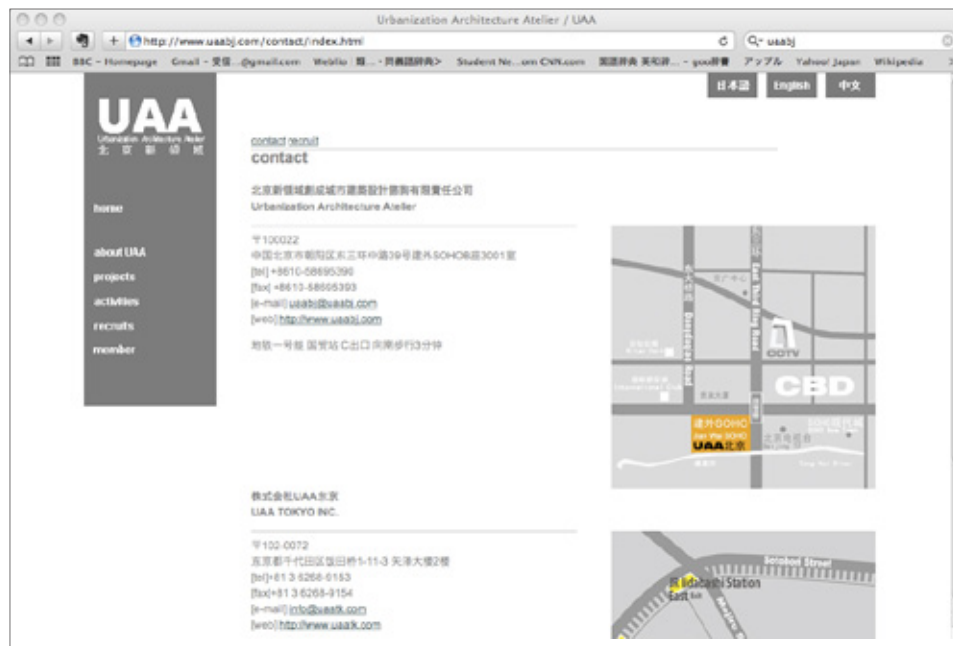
Urbanization Architecture Atelier / UAA

http://www.uaabj.com/contact/index.html

Q- uaabj

BBC - Homepage Gmail - 受信...@gmail.com Weblio 類...-同義語辞典> Student Ne...om CNN.com 国語辞典 英和辞... - goo辞書 アップル Yahoo! Japan Wikipedia

日本語 English 中文

UAA
Urbanization Architecture Atelier
北京新领城

home

about UAA
projects
activities
recruits
member

contact recruit
contact

北京新領城創成城市建築設計顧問有限責任公司
Urbanization Architecture Atelier

〒100022
中国北京市朝陽区东三环中路39号建外SOHO8座3001室
[tel] +8610-58695390
[fax] +8610-58695393
[e-mail] uaabj@uaabj.com
[web] http://www.uaabj.com

地铁一号线 国贸站 C出口 向南步行3分钟

East Third Ring Road
Dawanglu Road
CCTV
CBD
建外SOHO
UAA北京

株式会社UAA東京
UAA TOKYO INC.

〒102-0072
東京都千代田区飯田橋1-11-3 矢澤大樓2樓
[tel]+81 3 6268-0153
[fax]+81 3 6268-9154
[e-mail] info@uaatk.com
[web] http://www.uaatk.com

Iidabashi Station
East
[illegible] Street